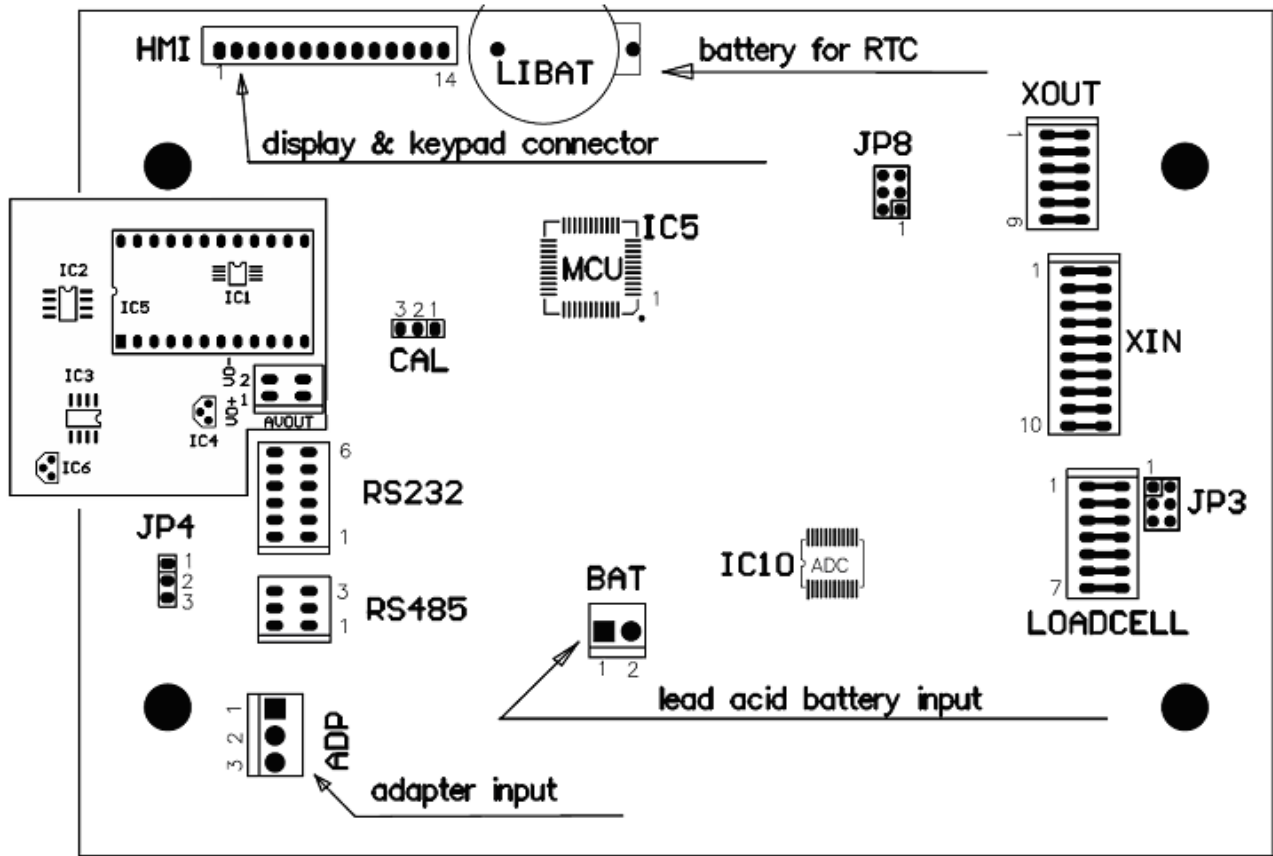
HMI
1
14
LIBAT
battery for RTC
XOUT
1
9
display & keypad connector
JP8
1
IC5
MCU
1
IC2
IC5
IC1
3 2 1
CAL
1
XIN
10
IC3
VO- 2
VO+ 1
IC4
AVOUT
IC6
6
RS232
1
1
JP3
1
JP4
1
2
3
IC10
ADC
BAT
7
LOADCELL
3
RS485
1
1 2
lead acid battery input
1
2
3
ADP
adapter input